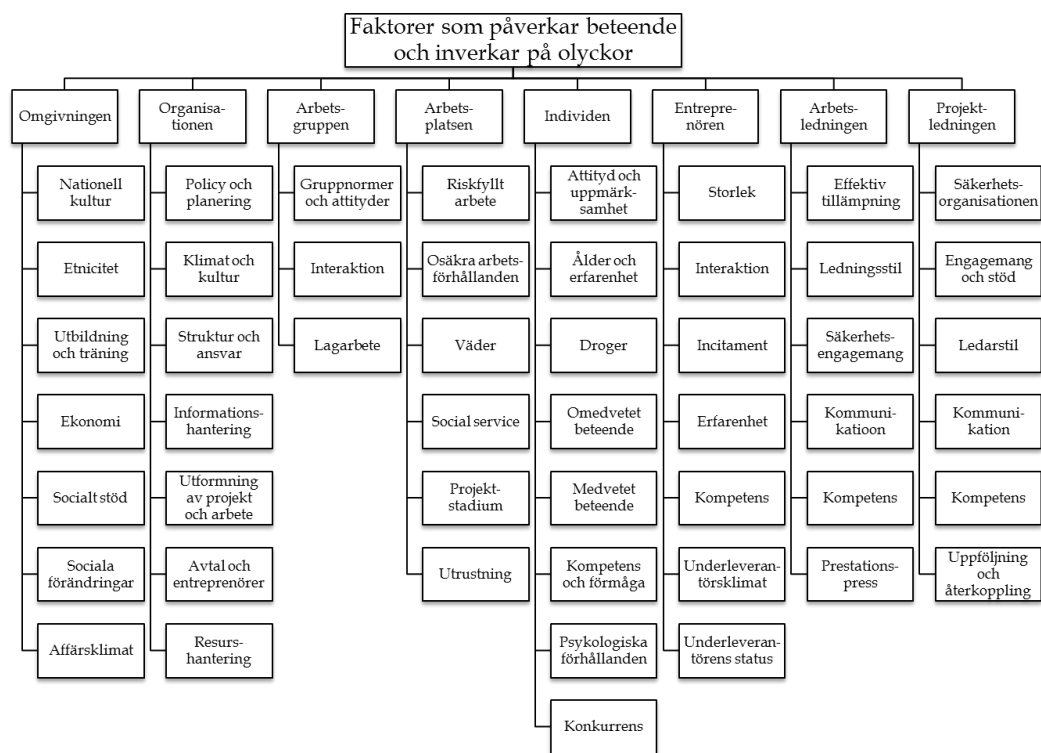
Faktorer som påverkar beteende och inverkar på olyckor

Omgivningen

Nationell kultur

Etnicitet

Utbildning och träning

Ekonomi

Socialt stöd

Sociala förändringar

Affärsklimat

Organisationen

Policy och planering

Klimat och kultur

Struktur och ansvar

Informationshantering

Utformning av projekt och arbete

Avtal och entreprenörer

Resurshantering

Arbetsgruppen

Gruppnormer och attityder

Interaktion

Lagarbete

Arbetsplatsen

Riskfyllt arbete

Osäkra arbetsförhållanden

Väder

Social service

Projektstadium

Utrustning

Individen

Attityd och uppmärksamhet

Ålder och erfarenhet

Droger

Omedvetet beteende

Medvetet beteende

Kompetens och förmåga

Psykologiska förhållanden

Konkurrens

Entreprenören

Storlek

Interaktion

Incitament

Erfarenhet

Kompetens

Underleverantörsklimat

Underleverantörens status

Arbetsledningen

Effektiv tillämpning

Ledningsstil

Säkerhetsengagemang

Kommunikatioon

Kompetens

Prestationspress

Projektledningen

Säkerhetsorganisationen

Engagemang och stöd

Ledarstil

Kommunikation

Kompetens

Uppföljning och återkoppling